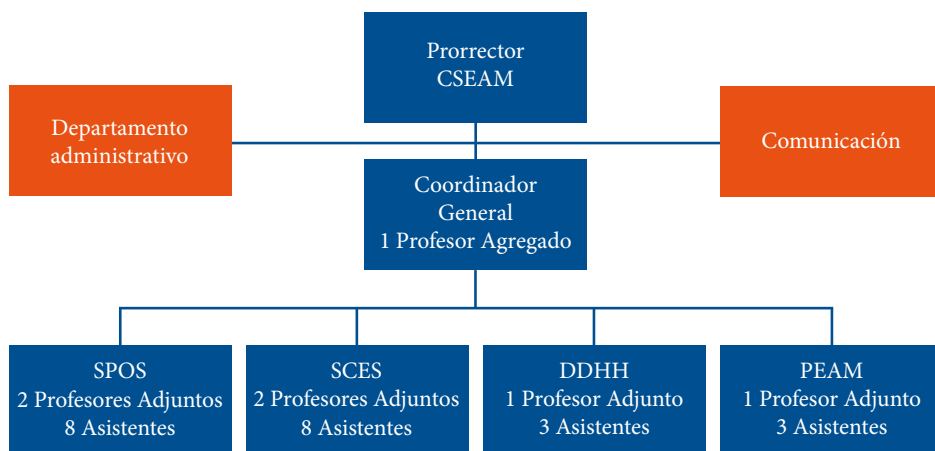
Prorrector
CSEAM

Departamento administrativo

Comunicación

Coordinador
General
1 Profesor Agregado

SPOS
2 Profesores Adjuntos
8 Asistentes

SCES
2 Profesores Adjuntos
8 Asistentes

DDHH
1 Profesor Adjunto
3 Asistentes

PEAM
1 Profesor Adjunto
3 Asistentes